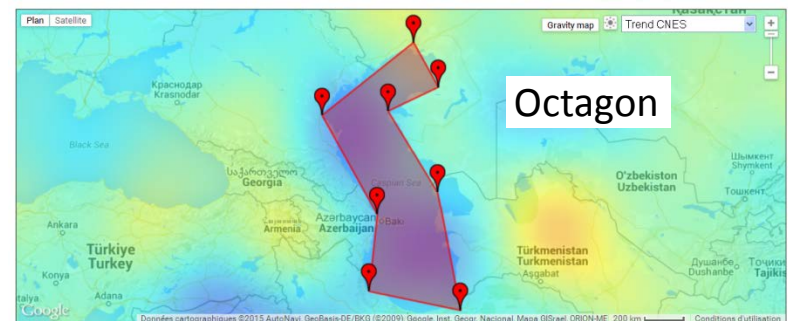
Plan Satellite

Gravity map Trend CNES

+

−

Казахстан

Octagon

Краснодар
Krasnodar

Black Sea

საქართველო
Georgia

Caspian Sea

Ankara

Türkiye
Turkey

Konya

Adana

Armenia

Azərbaycan
Azerbaijan

Baki

O'zbekiston
Uzbekistan

Шымкент
Shymkent

Тошкент

Türkmenistan
Turkmenistan

Asgabat

Душанбе
Dushanbe

Тоҷики
Tajikis

Italya

Google

Données cartographiques ©2015 AutoNavi, GeoBasis-DE/BKG (©2009), Google, Inst. Geogr. Nacional, Mapa GISrael, ORION-ME 200 km Conditions d'utilisation